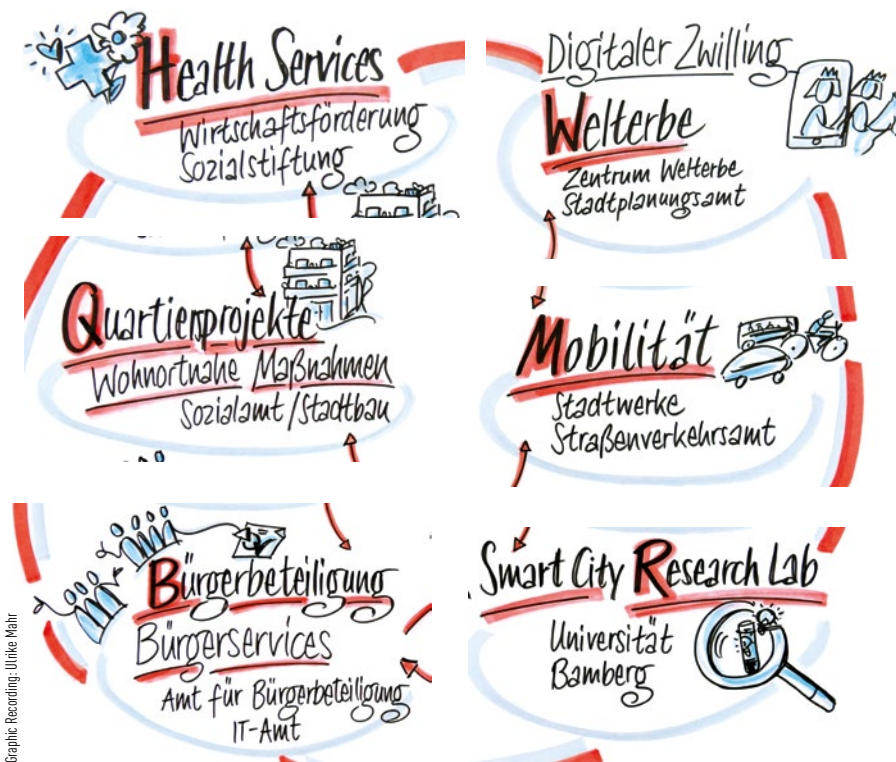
Health Services
Wirtschaftsförderung
Sozialstiftung

Digitaler Zwilling
Welterbe
Zentrum Welterbe
Stadtplanungsamt

Quartierprojekte
Wohnortnahe Maßnahmen
Sozialamt / Stadtbau

Mobilität
Stadtwerke
Straßenverkehrsamt

Bürgerbeteiligung
Bürgerservices
Amt für Bürgerbeteiligung
IT-Amt

Smart City Research Lab
Universität
Bamberg

Graphic Recording: Ulrike Mahr